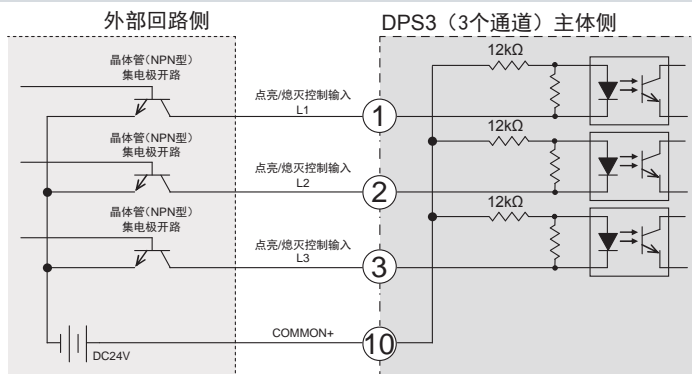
外部回路侧

DPS3（3个通道）主体侧

晶体管(NPN型)
集电极开路

点亮/熄灭控制输入
L1

1

12kΩ

晶体管(NPN型)
集电极开路

点亮/熄灭控制输入
L2

2

12kΩ

晶体管(NPN型)
集电极开路

点亮/熄灭控制输入
L3

3

12kΩ

COMMON+

10

DC24V